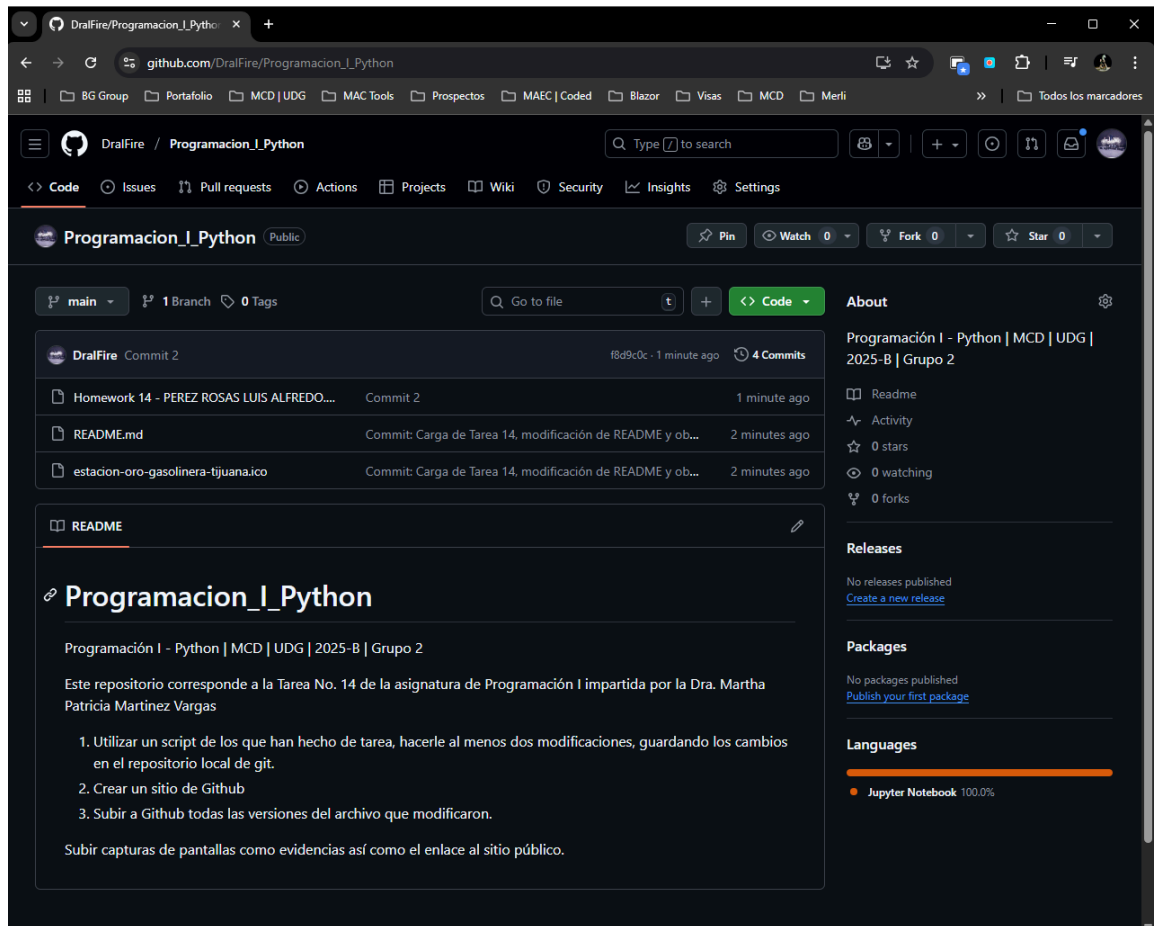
DralFire/Programacion_I_Pytho

github.com/DralFire/Programacion_I_Python

BG Group | Portafolio | MCD | UDG | MAC Tools | Prospectos | MAEC | Coded | Blazor | Visas | MCD | Merli | » | Todos los marcadores

DralFire / Programacion_I_Python

Type / to search

Code | Issues | Pull requests | Actions | Projects | Wiki | Security | Insights | Settings

Programacion_I_Python Public

Pin | Watch 0 | Fork 0 | Star 0

main | 1 Branch | 0 Tags | Go to file | t | + | Code

DralFire Commit 2 | f8d9c0c · 1 minute ago | 4 Commits

| | | |
|---|---|---|
| Homework 14 - PEREZ ROSAS LUIS ALFREDO.... | Commit 2 | 1 minute ago |
| README.md | Commit: Carga de Tarea 14, modificación de README y ob... | 2 minutes ago |
| estacion-oro-gasolinera-tijuana.ico | Commit: Carga de Tarea 14, modificación de README y ob... | 2 minutes ago |

README

# Programacion_I_Python

Programación I - Python | MCD | UDG | 2025-B | Grupo 2

Este repositorio corresponde a la Tarea No. 14 de la asignatura de Programación I impartida por la Dra. Martha Patricia Martinez Vargas

1. Utilizar un script de los que han hecho de tarea, hacerle al menos dos modificaciones, guardando los cambios en el repositorio local de git.
2. Crear un sitio de Github
3. Subir a Github todas las versiones del archivo que modificaron.

Subir capturas de pantallas como evidencias así como el enlace al sitio público.

About

Programación I - Python | MCD | UDG | 2025-B | Grupo 2

Readme
Activity
0 stars
0 watching
0 forks

Releases
No releases published
Create a new release

Packages
No packages published
Publish your first package

Languages
Jupyter Notebook 100.0%